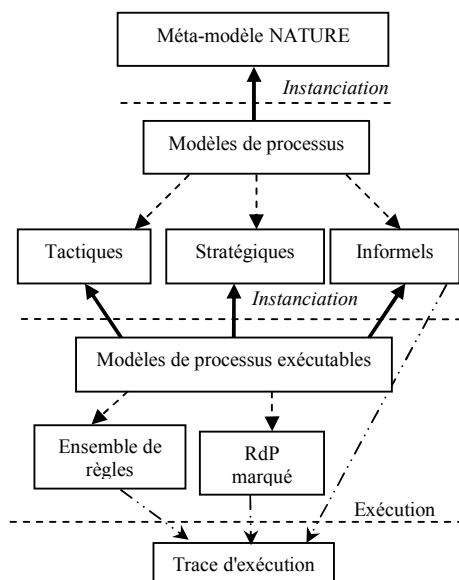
Méta-modèle NATURE

Instanciation

Modèles de processus

Tactiques

Stratégiques

Informels

Instanciation

Modèles de processus exécutables

Ensemble de règles

RdP marqué

Exécution

Trace d'exécution